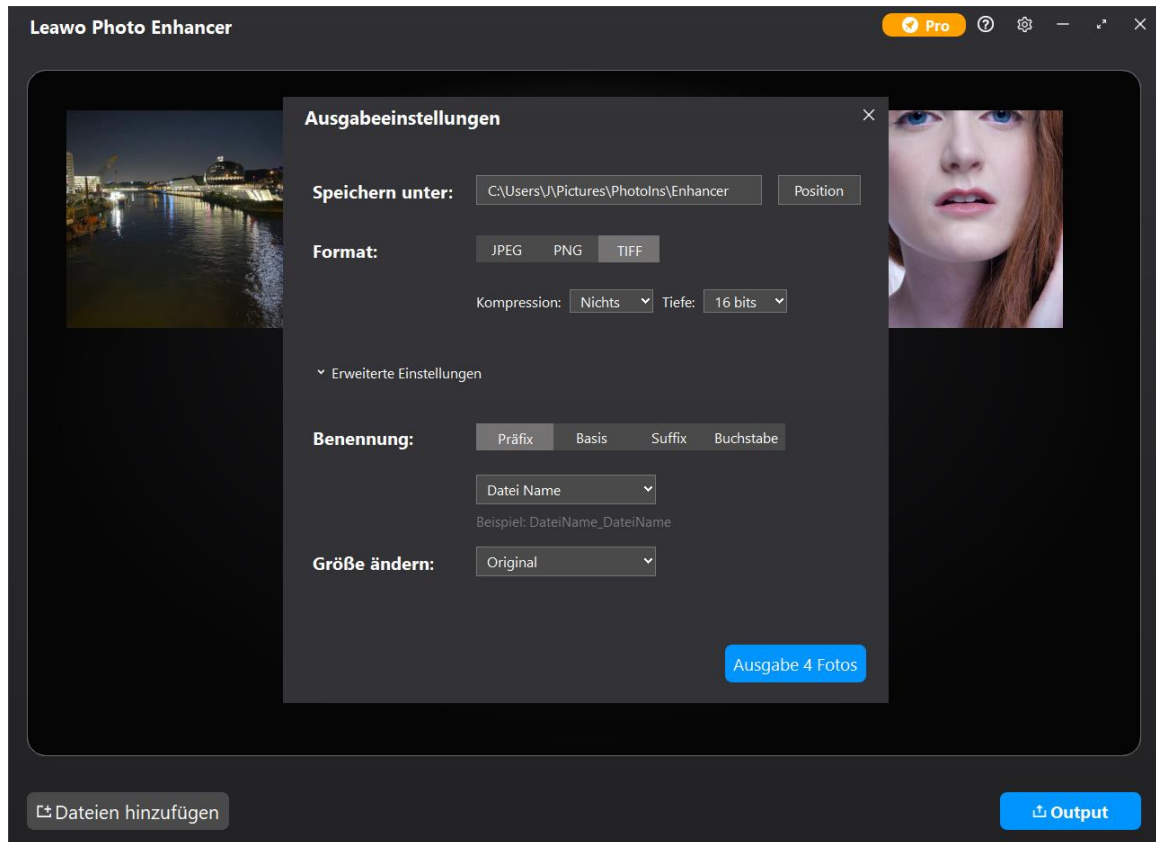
Leawo Photo Enhancer

Pro

Ausgabeeinstellungen

Speichern unter: C:\Users\J\Pictures\PhotoIns\Enhancer Position

Format: JPEG PNG TIFF

Kompression: Nichts Tiefe: 16 bits

Erweiterte Einstellungen

Benennung: Präfix Basis Suffix Buchstabe

Datei Name

Beispiel: DateiName_DateiName

Größe ändern: Original

Ausgabe 4 Fotos

Dateien hinzufügen

Output